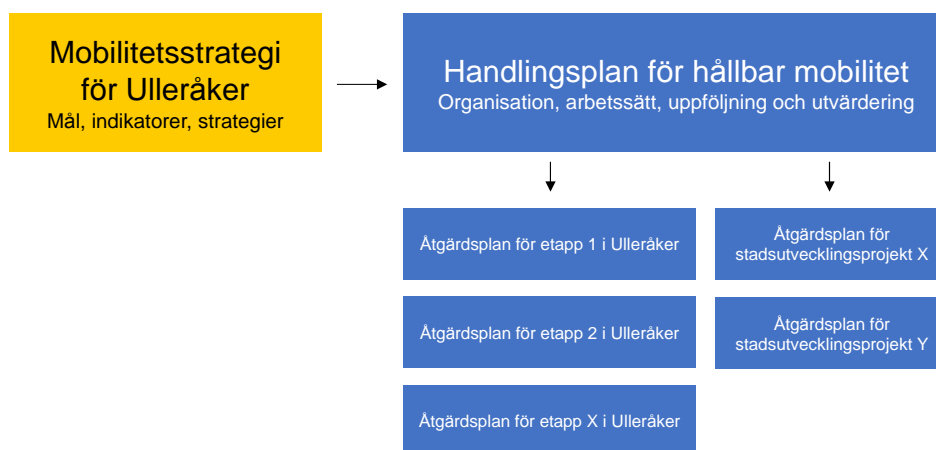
Mobilitetsstrategi för Ulleråker
Mål, indikatorer, strategier

Handlingsplan för hållbar mobilitet
Organisation, arbetssätt, uppföljning och utvärdering

Åtgärdsplan för etapp 1 i Ulleråker

Åtgärdsplan för etapp 2 i Ulleråker

Åtgärdsplan för etapp X i Ulleråker

Åtgärdsplan för stadsutvecklingsprojekt X

Åtgärdsplan för stadsutvecklingsprojekt Y